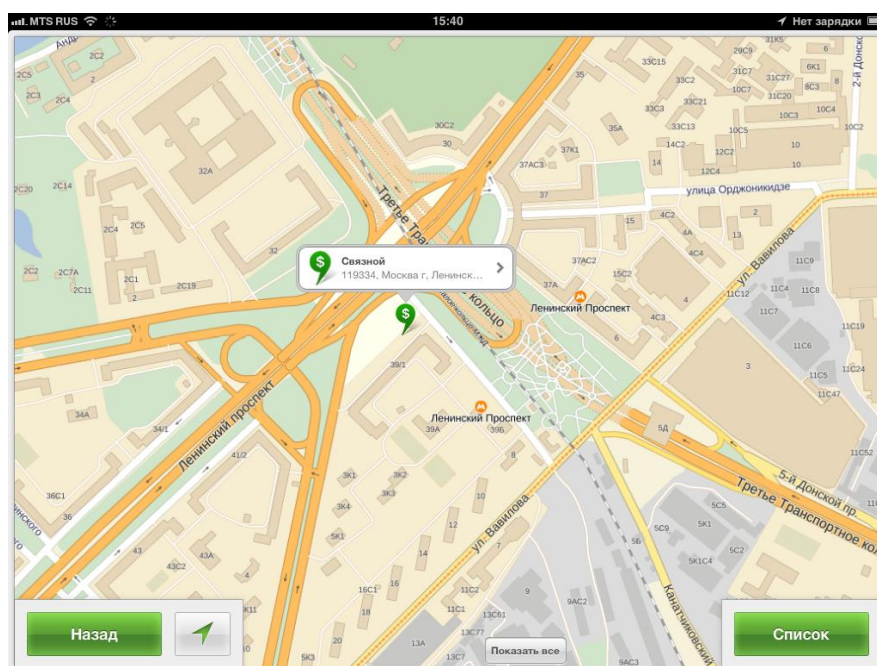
MTS RUS 15:40 Нет зарядки

Связной
119334, Москва г, Ленинск...

улица Орджоникидзе
Третье Транспортное кольцо
Ленинский Проспект
Ленинский Проспект
Ленинский проспект
ул. Вавилова
ул. Вавилова
5-й Донской пр.
Третье Транспортное кол
Канатчиковский
2-й Донской

Назад
Показать все
Список